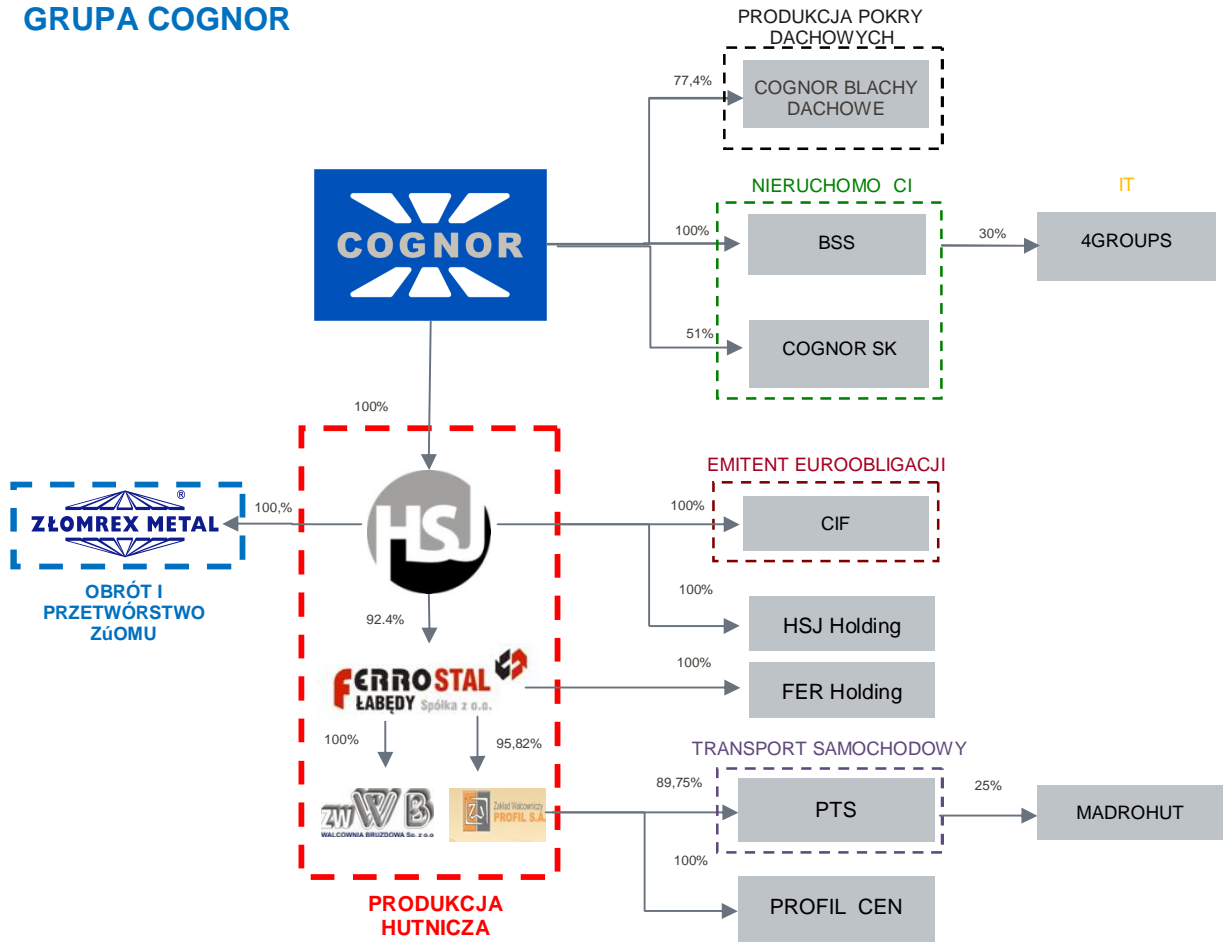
GRUPA COGNOR

PRODUKCJA POKRY DACHOWYCH

77,4%

COGNOR BLACHY DACHOWE

NIERUCHOMO CI

IT

COGNOR

100%

BSS

30%

4GROUPS

51%

COGNOR SK

100%

EMITENT EUROOBLIGACJI

ZŁOMREX METAL ®

100,%

HSJ

100%

CIF

OBRÓT I PRZETWÓRSTWO ZúOMU

100%

HSJ Holding

92.4%

100%

FERROSTAL ŁABĘDY Spółka z o.o.

FER Holding

100%

95,82%

TRANSPORT SAMOCHODOWY

ZWB WALCOWNIA BRUZDOWA Sp. z o.o.

Zakład Walcowniczy PROFIL S.A.

89,75%

PTS

25%

MADROHUT

100%

PROFIL CEN

PRODUKCJA HUTNICZA